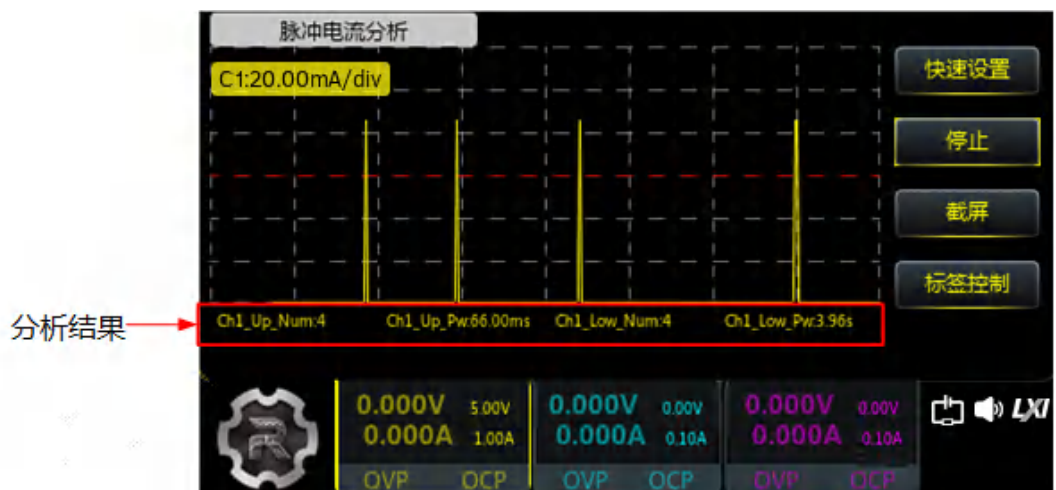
脉冲电流分析

C1:20.00mA/div

快速设置

停止

截屏

标签控制

分析结果

Ch1_Up_Num:4 Ch1_Up_Pw:66.00ms Ch1_Low_Num:4 Ch1_Low_Pw:3.96s

0.000V 5.00V
0.000A 1.00A
OVP OCP

0.000V 0.00V
0.000A 0.10A
OVP OCP

0.000V 0.00V
0.000A 0.10A
OVP OCP

LXI